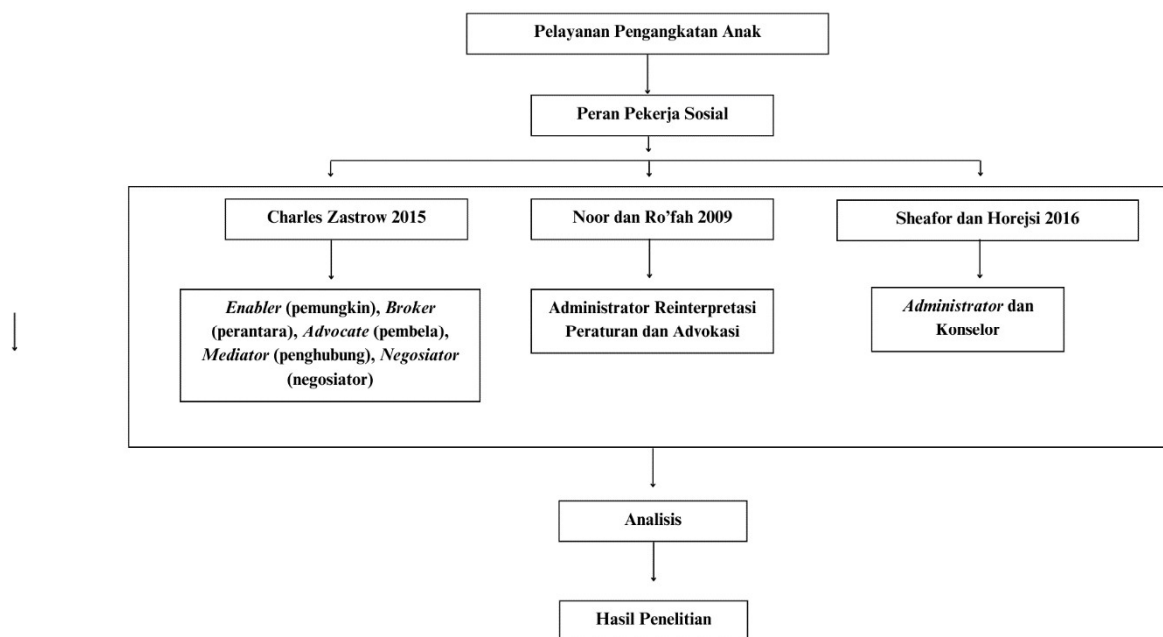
Pelayanan Pengangkatan Anak

Peran Pekerja Sosial

Charles Zastrow 2015

Enabler (pemungkin), Broker (perantara), Advocate (pembela), Mediator (penghubung), Negosiator (negosiator)

Noor dan Ro'fah 2009

Administrator Reinterpretasi Peraturan dan Advokasi

Sheafor dan Horejsi 2016

Administrator dan Konselor

Analisis

Hasil Penelitian